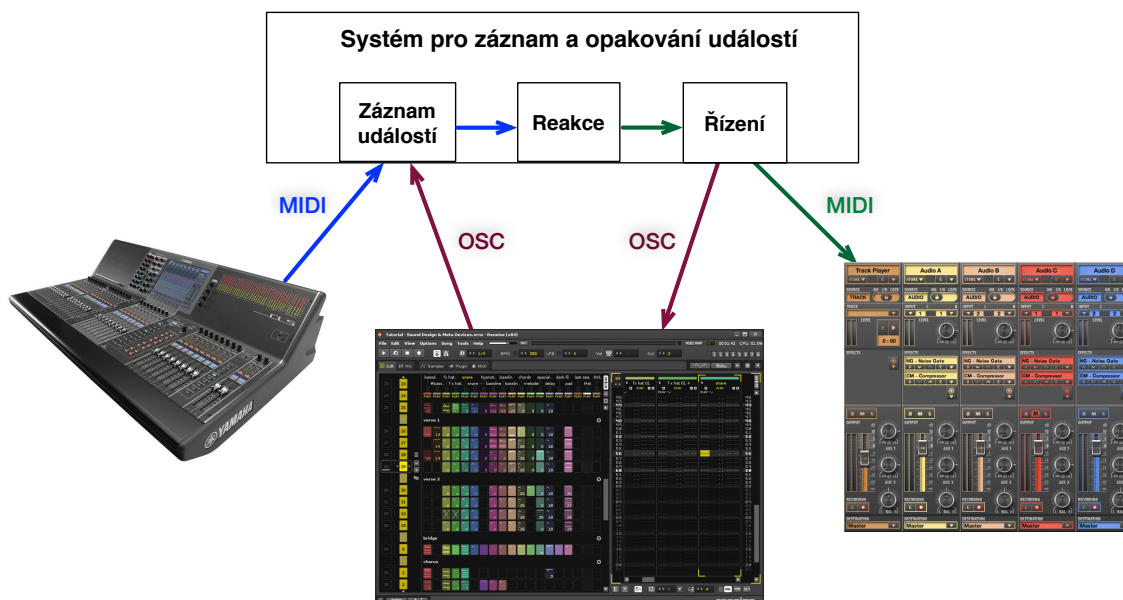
Systém pro záznam a opakování událostí

Záznam událostí

Reakce

Řízení

MIDI

OSC

OSC

MIDI

YAMAHA

CL5

Track Player

Audio A

Audio B

Audio C

Audio D

TRACK

AUDIO

AUDIO

AUDIO

AUDIO

EFFECTS

NG - Noise Gate

NG - Noise Gate

NG - Noise Gate

NG - Noise Gate

CM - Compressor

CM - Compressor

CM - Compressor

CM - Compressor

Master

Master

Master

Master

Master